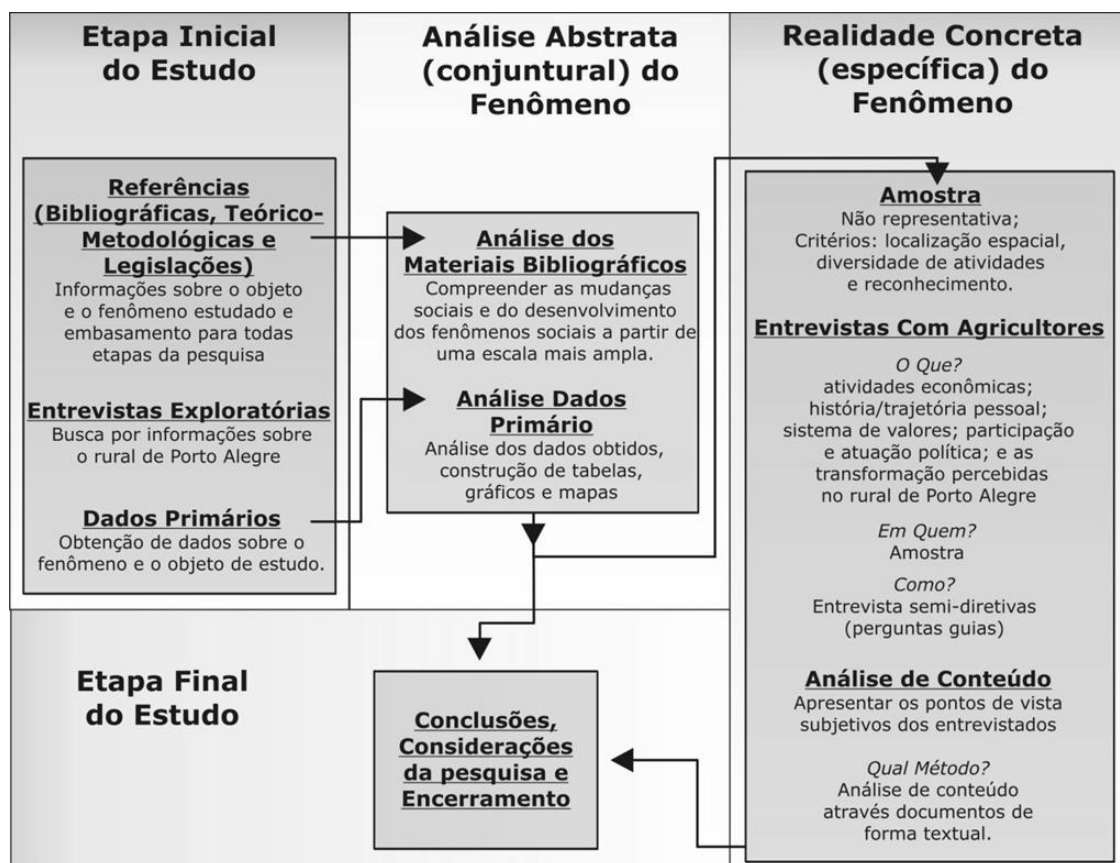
Etapa Inicial do Estudo

Análise Abstrata (conjuntural) do Fenômeno

Realidade Concreta (específica) do Fenômeno

Referências (Bibliográficas, Teórico-Metodológicas e Legislações)
Informações sobre o objeto e o fenômeno estudado e embasamento para todas etapas da pesquisa

Entrevistas Exploratórias
Busca por informações sobre o rural de Porto Alegre

Dados Primários
Obtenção de dados sobre o fenômeno e o objeto de estudo.

Análise dos Materiais Bibliográficos
Compreender as mudanças sociais e do desenvolvimento dos fenômenos sociais a partir de uma escala mais ampla.

Análise Dados Primário
Análise dos dados obtidos, construção de tabelas, gráficos e mapas

Amostra
Não representativa;
Critérios: localização espacial, diversidade de atividades e reconhecimento.

Entrevistas Com Agricultores
O Que?
atividades econômicas; história/trajetória pessoal; sistema de valores; participação e atuação política; e as transformação percebidas no rural de Porto Alegre

Em Quem?
Amostra

Como?
Entrevista semi-diretivas (perguntas guias)

Análise de Conteúdo
Apresentar os pontos de vista subjetivos dos entrevistados

Qual Método?
Análise de conteúdo através documentos de forma textual.

Etapa Final do Estudo

Conclusões, Considerações da pesquisa e Encerramento